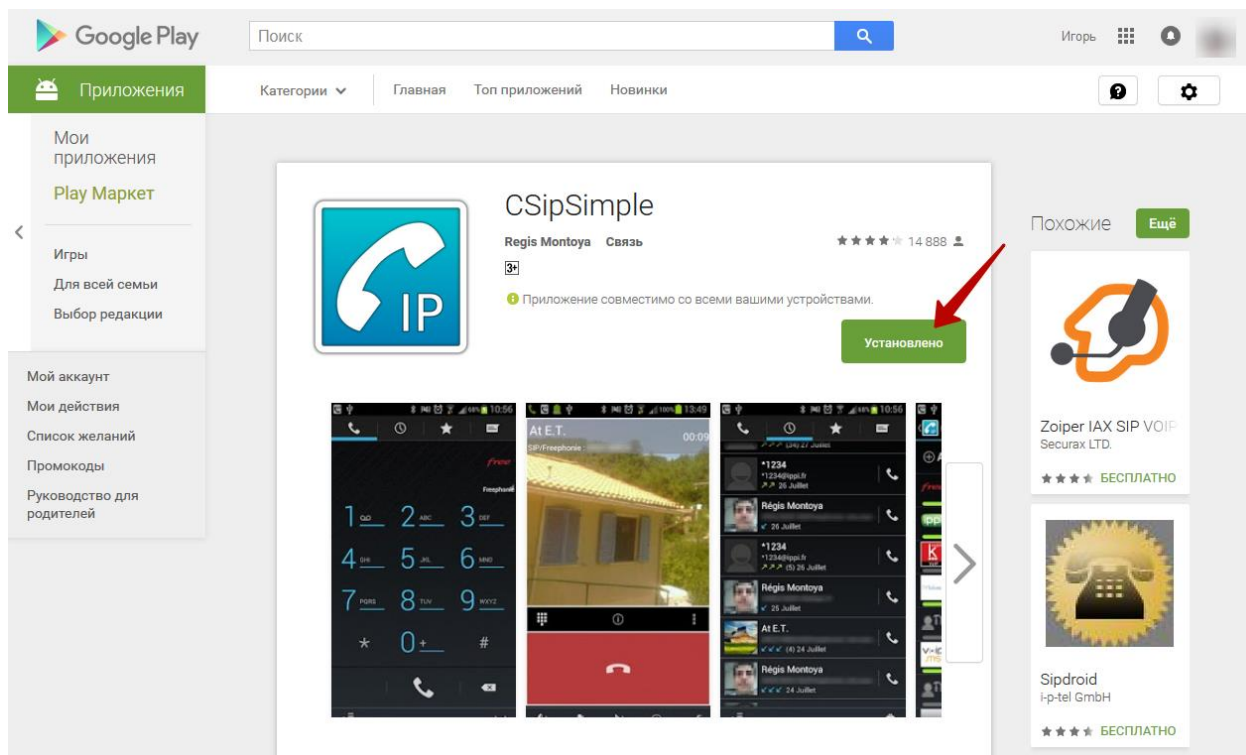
Google Play

Поиск

Игорь

Приложения

Категории Главная Топ приложений Новинки

Мои приложения
Play Маркет

Игры
Для всей семьи
Выбор редакции

Мой аккаунт
Мои действия
Список желаний
Промокоды
Руководство для родителей

IP

CSipSimple
Regis Montoya Связь
14 888
3+
Приложение совместимо со всеми вашими устройствами.
Установлено

At E.T.
SIP/Freephonie
00:09

free
Freephonie

1 2 3
4 5 6
7 8 9
* 0 #

*1234
*1234@ippi.fr
26 Juillet
Régis Montoya
26 Juillet
*1234
*1234@ippi.fr
(5) 26 Juillet
Régis Montoya
25 Juillet
At E.T.
(4) 24 Juillet
Régis Montoya
24 Juillet

Похожие Ещё

Zoiper IAX SIP VOIP
Securax LTD.
БЕСПЛАТНО

Sipdroid
i-p-tel GmbH
БЕСПЛАТНО